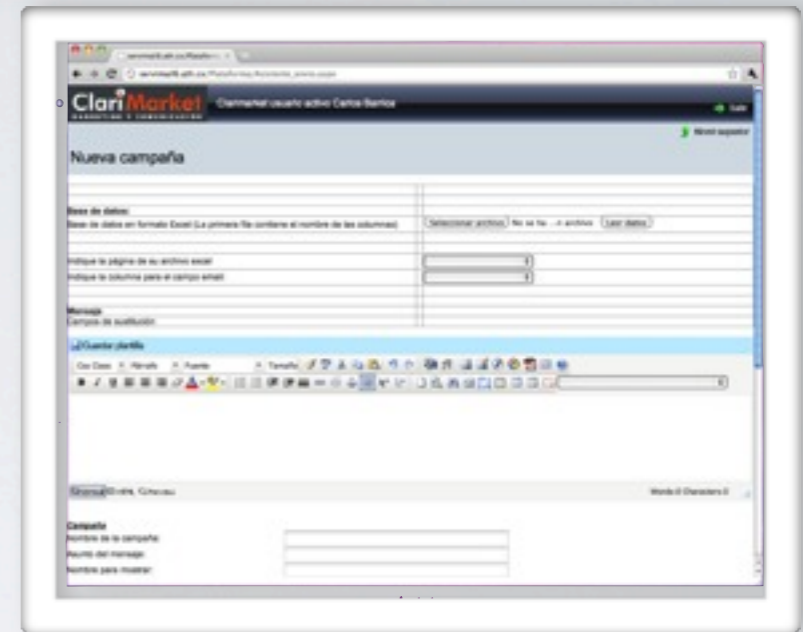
ClariMarket
MARKETING Y COMUNICACIÓN
Clarimarket usuario activo Carlos Barrica
Salir
Nivel superior
Nueva campaña

Base de datos:
Base de datos en formato Excel (La primera fila contiene el nombre de las columnas)
Seleccionar archivo No se ha ... ó archivo Leer datos

Indique la página de su archivo excel
Indique la columna para el campo email

Mensaje
Campos de sustitución

Guardar plantilla
Cus Class Párrafo Fuente Tamaño

Words:0 Characters:0

Campaña
Nombre de la campaña:
Asunto del mensaje:
Nombre para mostrar: